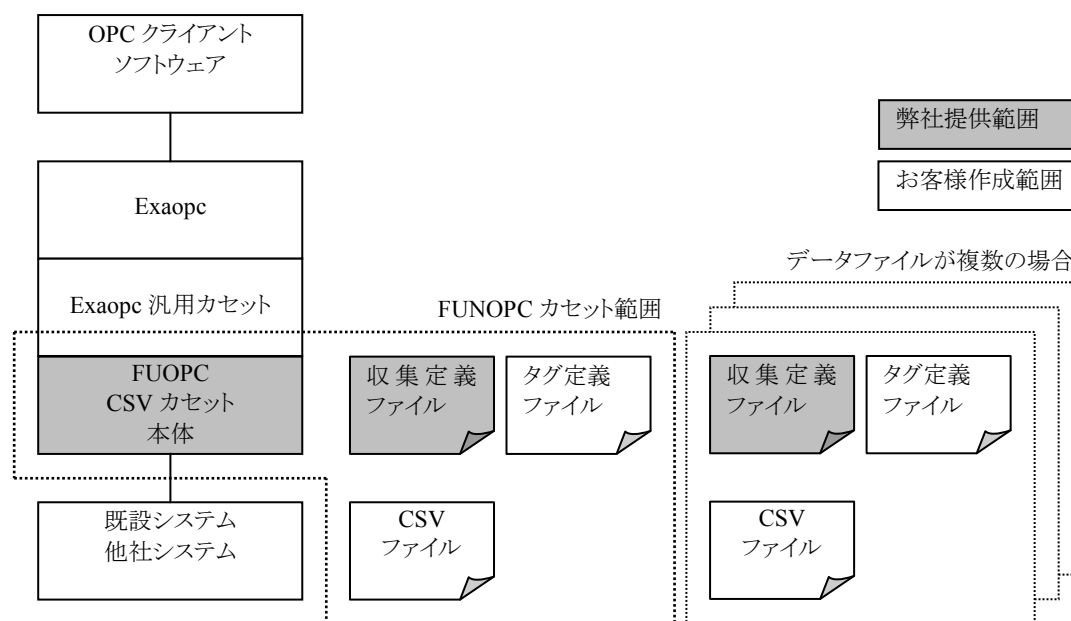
OPC クライアント
ソフトウェア

弊社提供範囲

お客様作成範囲

Exaopc

データファイルが複数の場合

Exaopc 汎用カセット

FUNOPC カセット範囲

FUOPC
CSV カセット
本体

収集定義
ファイル

タグ定義
ファイル

収集定義
ファイル

タグ定義
ファイル

既設システム
他社システム

CSV
ファイル

CSV
ファイル